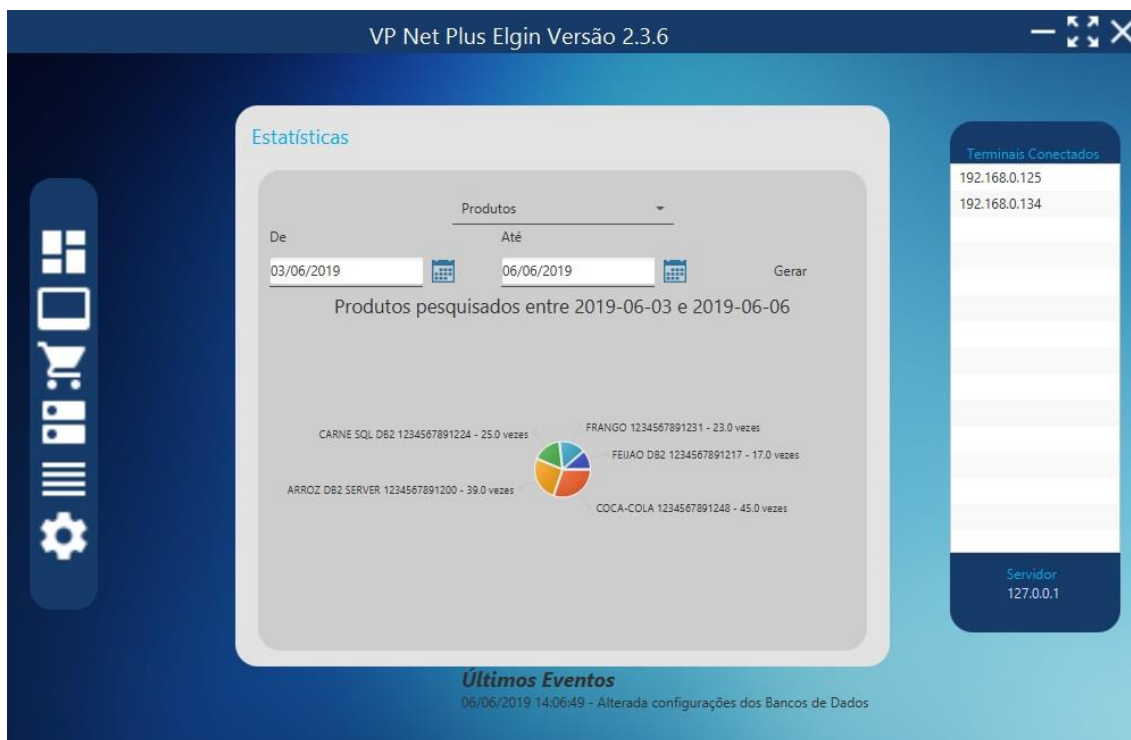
VP Net Plus Elgin Versão 2.3.6

Estatísticas

Produtos

De

Até

03/06/2019

06/06/2019

Gerar

Produtos pesquisados entre 2019-06-03 e 2019-06-06

CARNE SQL DB2 1234567891224 - 25.0 vezes

FRANGO 1234567891231 - 23.0 vezes

FEIJAO DB2 1234567891217 - 17.0 vezes

ARROZ DB2 SERVER 1234567891200 - 39.0 vezes

COCA-COLA 1234567891248 - 45.0 vezes

Terminais Conectados

192.168.0.125

192.168.0.134

Servidor

127.0.0.1

Últimos Eventos

06/06/2019 14:06:49 - Alterada configurações dos Bancos de Dados